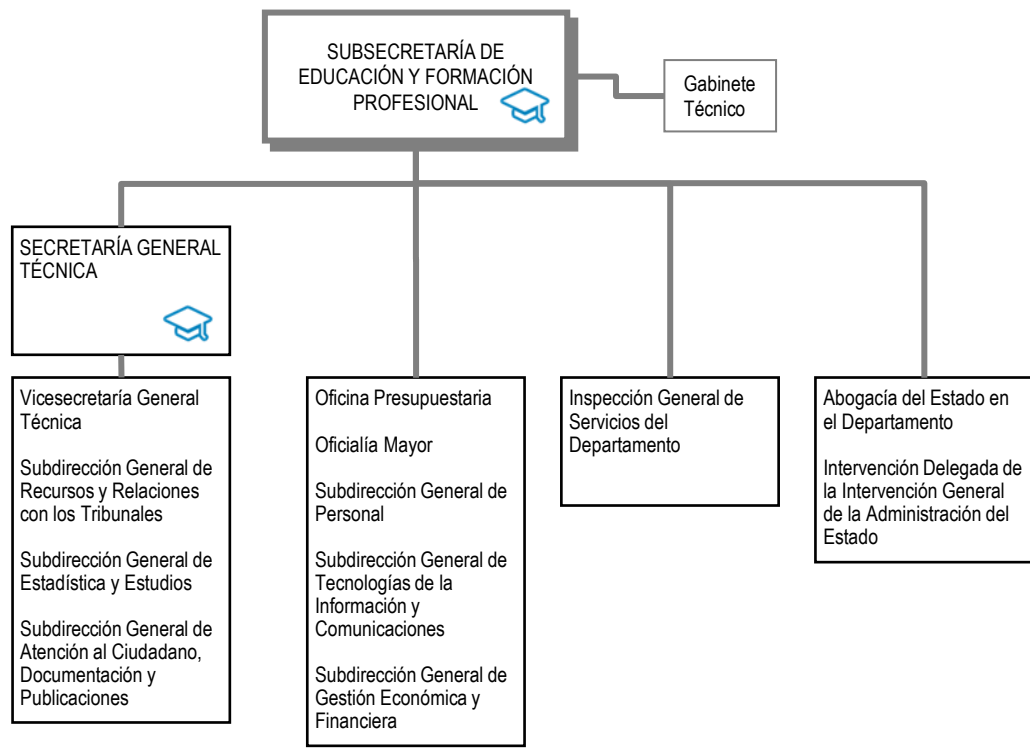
SUBSECRETARÍA DE EDUCACIÓN Y FORMACIÓN PROFESIONAL

Gabinete Técnico

SECRETARÍA GENERAL TÉCNICA

Vicesecretaría General Técnica

Subdirección General de Recursos y Relaciones con los Tribunales

Subdirección General de Estadística y Estudios

Subdirección General de Atención al Ciudadano, Documentación y Publicaciones

Oficina Presupuestaria

Oficialía Mayor

Subdirección General de Personal

Subdirección General de Tecnologías de la Información y Comunicaciones

Subdirección General de Gestión Económica y Financiera

Inspección General de Servicios del Departamento

Abogacía del Estado en el Departamento

Intervención Delegada de la Intervención General de la Administración del Estado